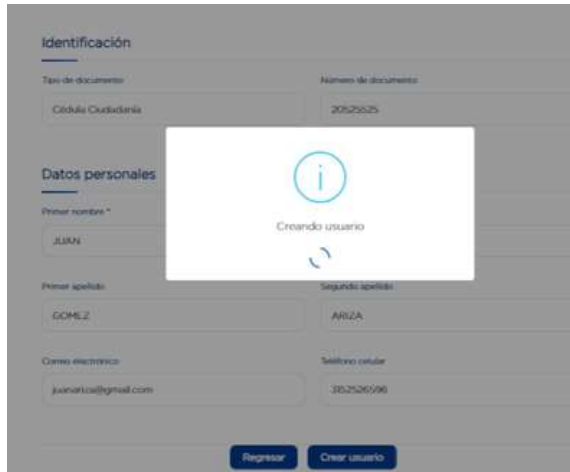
Identificación

Tipo de documento
Cédula Ciudadanía

Número de documento
20525525

Datos personales

Primer nombre *
JUAN

Creando usuario

Primer apellido
GOMEZ

Segundo apellido
ARIZA

Correo electrónico
juanariza@gmail.com

Teléfono celular
3152526596

Regresar
Crear usuario